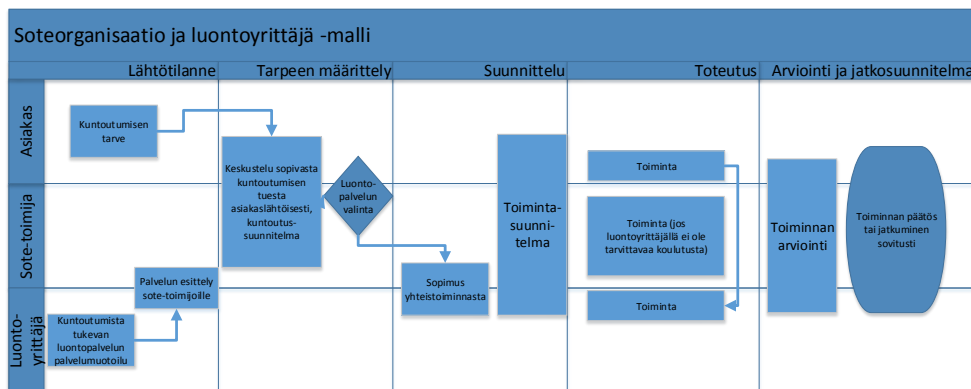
Soteorganisaatio ja luontoyrittäjä -malli

Lähtötilanne

Tarpeen määrittely

Suunnittelu

Toteutus

Arviointi ja jatkosuunnitelma

Asiakas

Sote-toimija

Luontoyrittäjä

Kuntoutumisen tarve

Keskustelu sopivasta kuntoutumisen tuesta asiakaslähtöisesti, kuntoutussuunnitelma

Luontopalvelun valinta

Toimintasuunnitelma

Toiminta

Toiminta (jos luontoyrittäjällä ei ole tarvittavaa koulutusta)

Toiminta

Toiminnan arviointi

Toiminnan päätös tai jatkuminen sovitusti

Palvelun esittely sote-toimijoille

Sopimus yhteistoiminnasta

Kuntoutumista tukevan luontopalvelun palvelumuotoilu